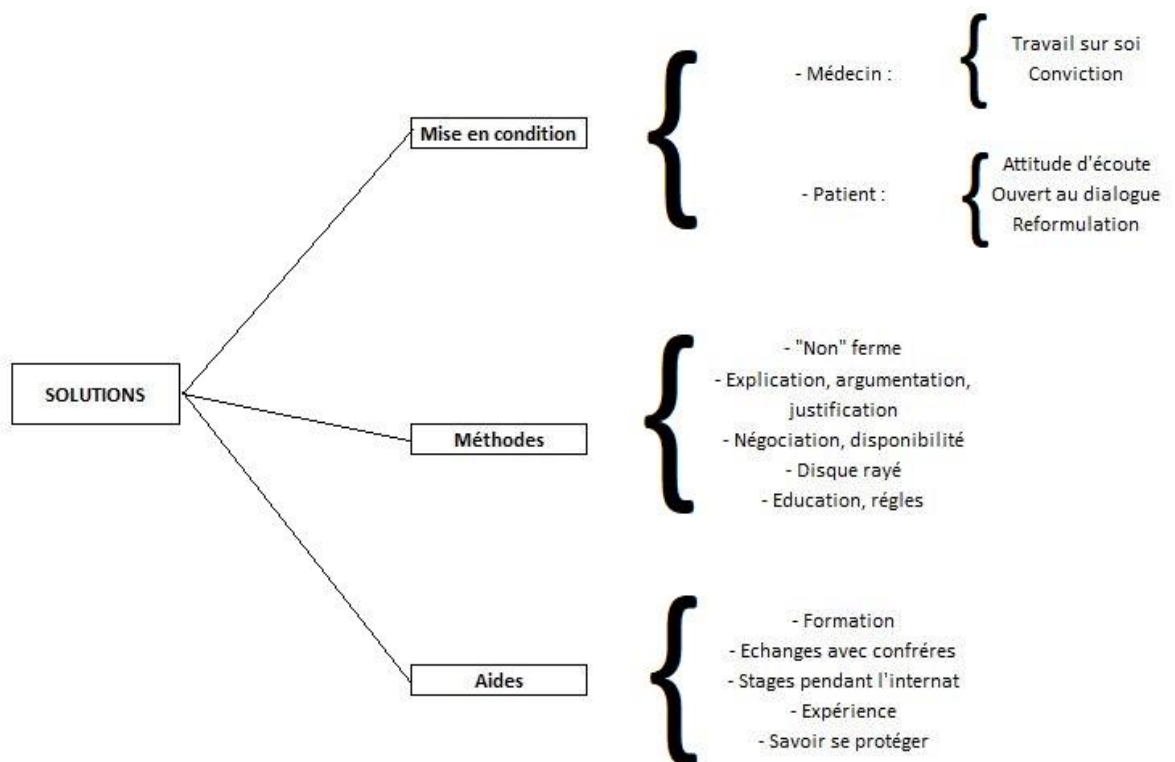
SOLUTIONS

Mise en condition

- Médecin :

Travail sur soi
Conviction

- Patient :

Attitude d'écoute
Ouvert au dialogue
Reformulation

Méthodes

- "Non" ferme
- Explication, argumentation, justification
- Négociation, disponibilité
- Disque rayé
- Education, régles

Aides

- Formation
- Echanges avec confréres
- Stages pendant l'internat
- Expérience
- Savoir se protéger